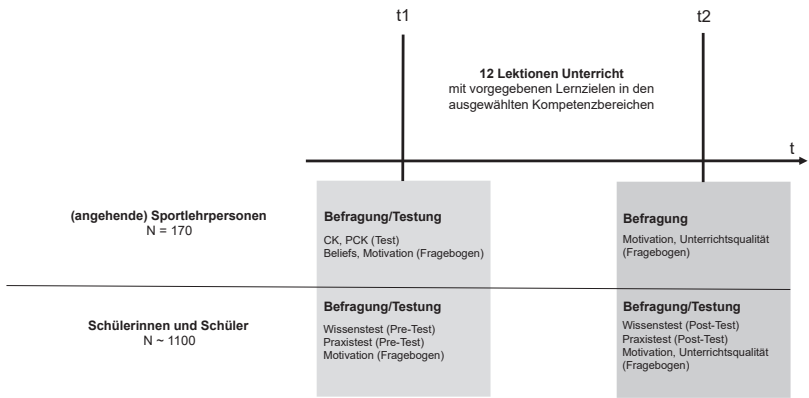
t1

t2

**12 Lektionen Unterricht**
mit vorgegebenen Lernzielen in den ausgewählten Kompetenzbereichen

t

**(angehende) Sportlehrpersonen**
N = 170

**Befragung/Testung**
CK, PCK (Test)
Beliefs, Motivation (Fragebogen)

**Befragung**
Motivation, Unterrichtsqualität (Fragebogen)

**Schülerinnen und Schüler**
N ~ 1100

**Befragung/Testung**
Wissenstest (Pre-Test)
Praxistest (Pre-Test)
Motivation (Fragebogen)

**Befragung/Testung**
Wissenstest (Post-Test)
Praxistest (Post-Test)
Motivation, Unterrichtsqualität (Fragebogen)